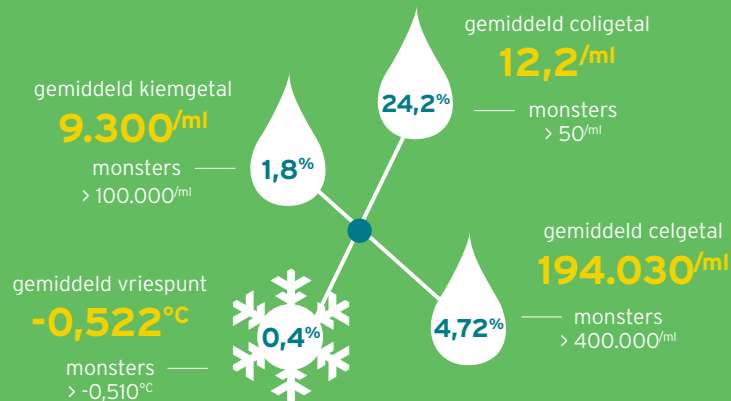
gemiddeld coligetal
12,2/ml

24,2%

monsters
> 50/ml

gemiddeld kiemgetal
9.300/ml

1,8%

monsters
> 100.000/ml

gemiddeld celgetal
194.030/ml

4,72%

monsters
> 400.000/ml

gemiddeld vriespunt
-0,522°C

0,4%

monsters
> -0,510°C